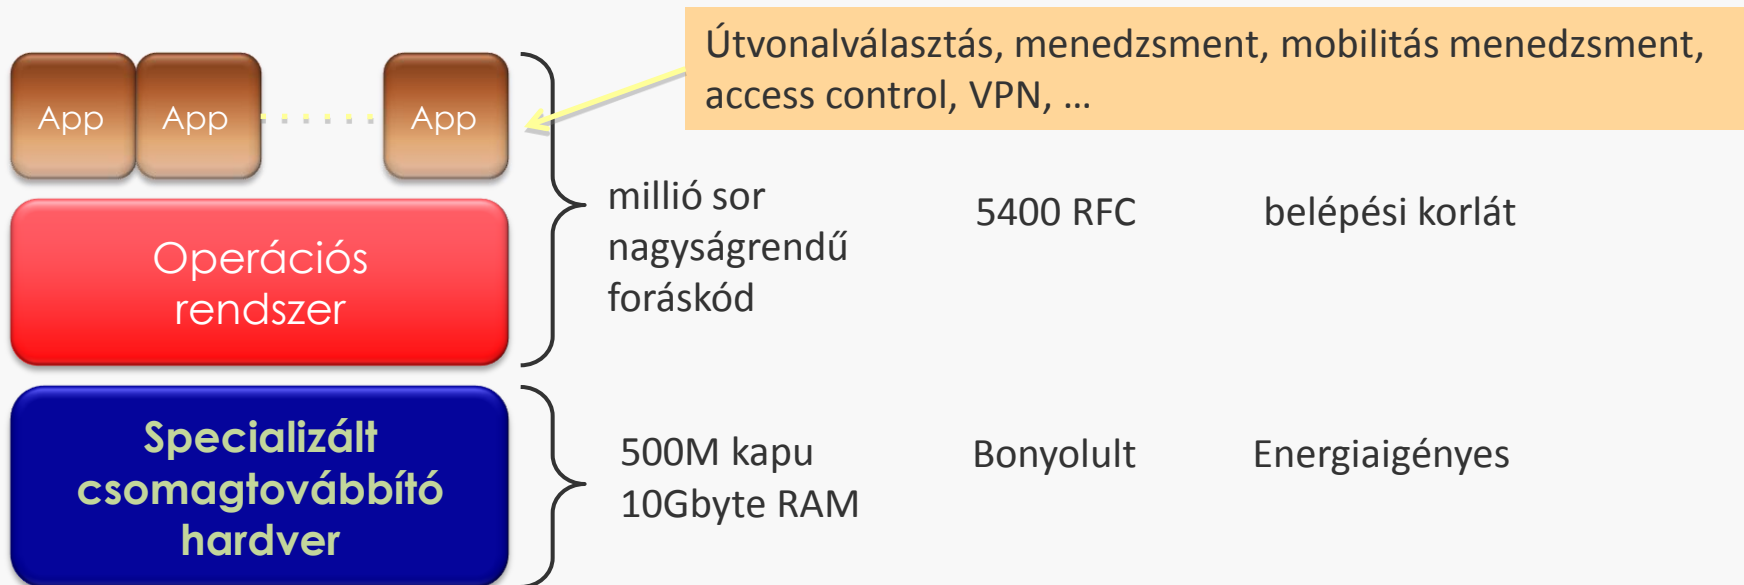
Útvonalválasztás, menedzsment, mobilitás menedzsment, access control, VPN, …

App

App

App

Operációs rendszer

millió sor nagyságrendű forráskód

5400 RFC

belépési korlát

Specializált csomagtovábbító hardver

500M kapu 10Gbyte RAM

Bonyolult

Energiaigényes